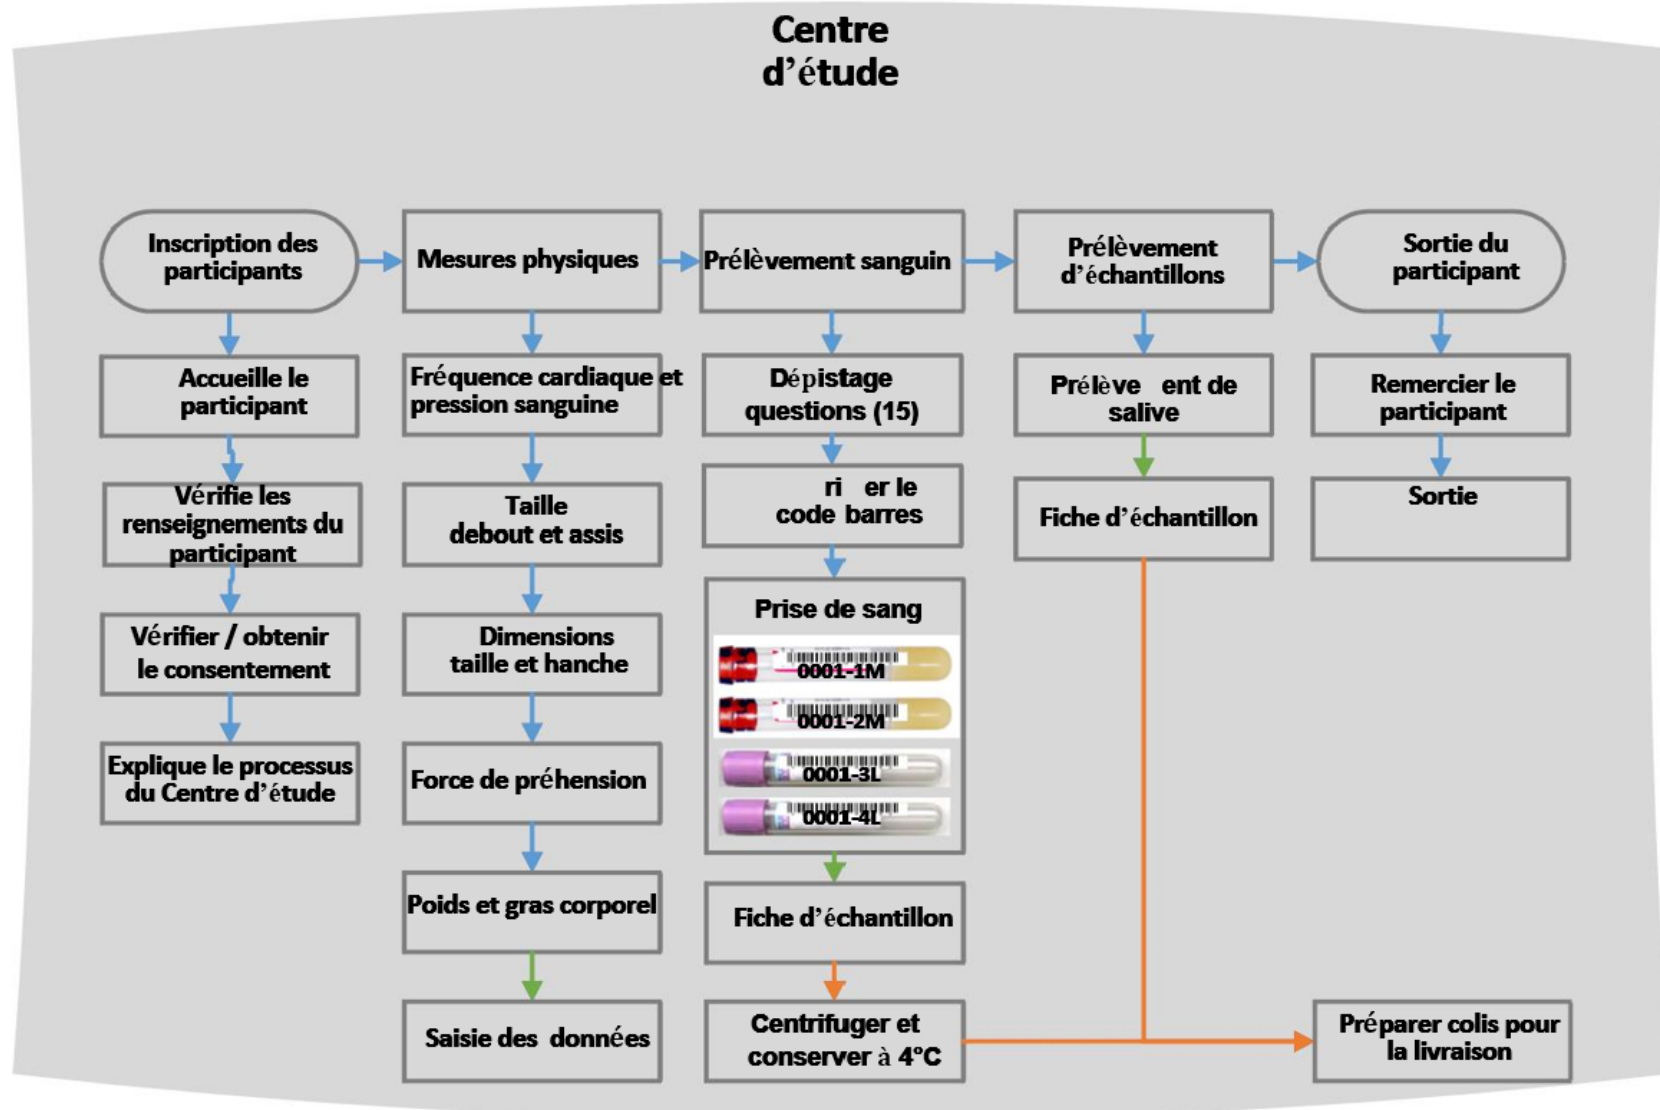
Centre d’étude

Inscription des participants

Accueille le participant

Vérifie les renseignements du participant

Vérifier / obtenir le consentement

Explique le processus du Centre d’étude

Mesures physiques

Fréquence cardiaque et pression sanguine

Taille debout et assis

Dimensions taille et hanche

Force de préhension

Poids et gras corporel

Saisie des données

Prélèvement sanguin

Dépistage questions (15)

ri er le code barres

Prise de sang

0001-1M

0001-2M

0001-3L

0001-4L

Fiche d’échantillon

Centrifuger et conserver à 4°C

Prélèvement d’échantillons

Prélève ent de salive

Fiche d’échantillon

Sortie du participant

Remercier le participant

Sortie

Préparer colis pour la livraison